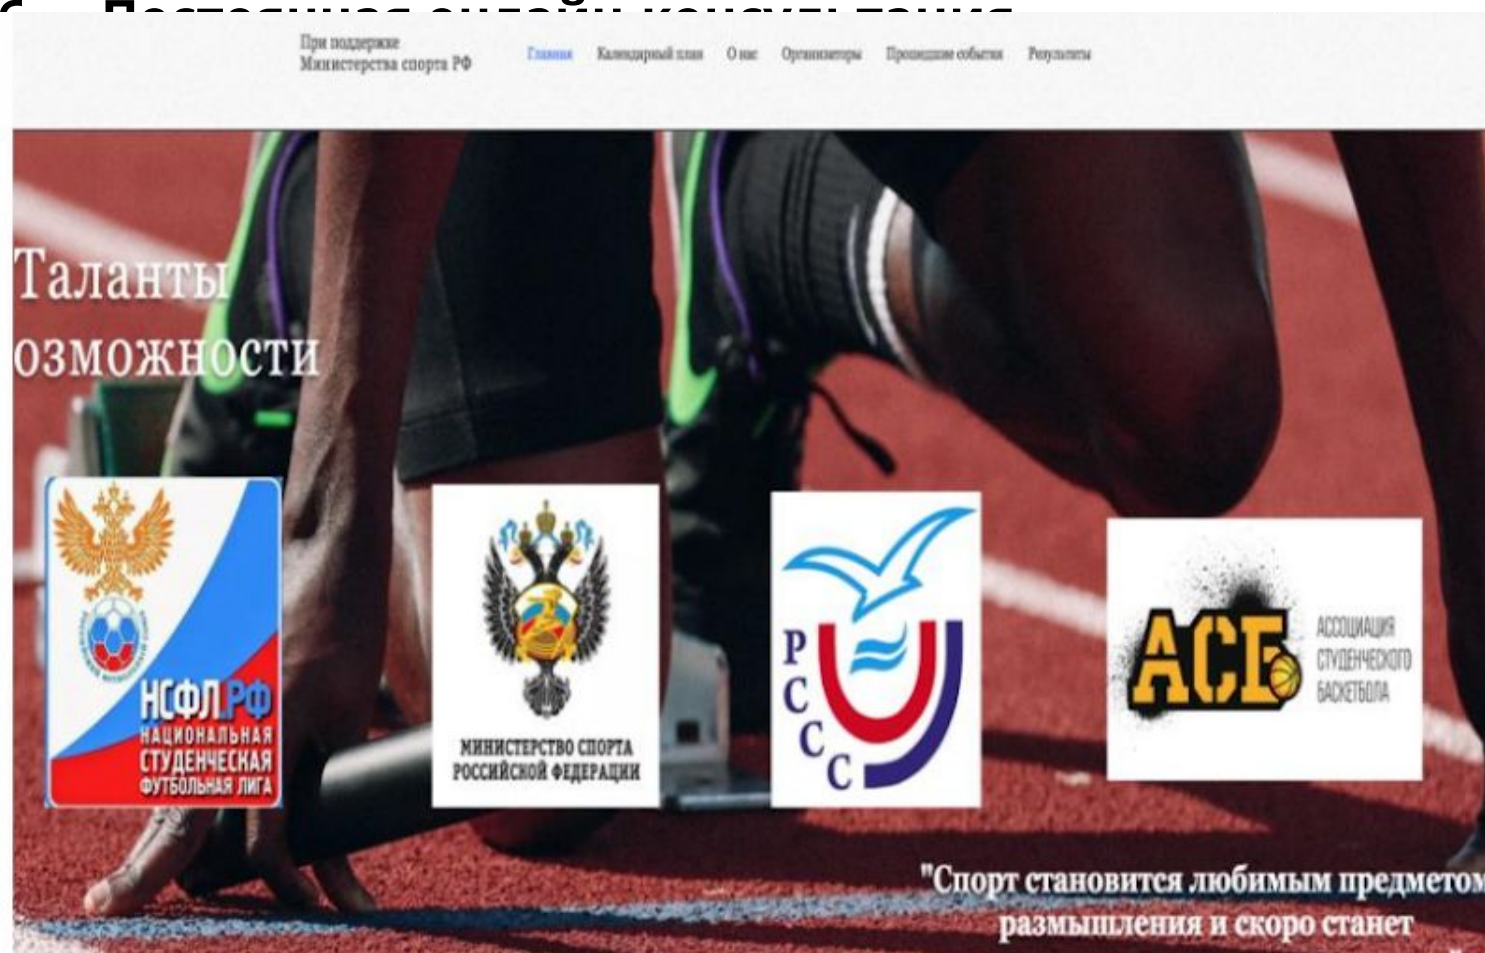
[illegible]

При поддержке
Министерства спорта РФ

Главная Календарный план О нас Организаторы Прошедшие события Результаты

Таланты
озможности

НСФЛ.РФ
НАЦИОНАЛЬНАЯ
СТУДЕНЧЕСКАЯ
ФУТБОЛЬНАЯ ЛИГА

МИНИСТЕРСТВО СПОРТА
РОССИЙСКОЙ ФЕДЕРАЦИИ

РССС

АСБ
АССОЦИАЦИЯ
СТУДЕНЧЕСКОГО
БАСКЕТБОЛА

"Спорт становится любимым предметом
размышления и скоро станет